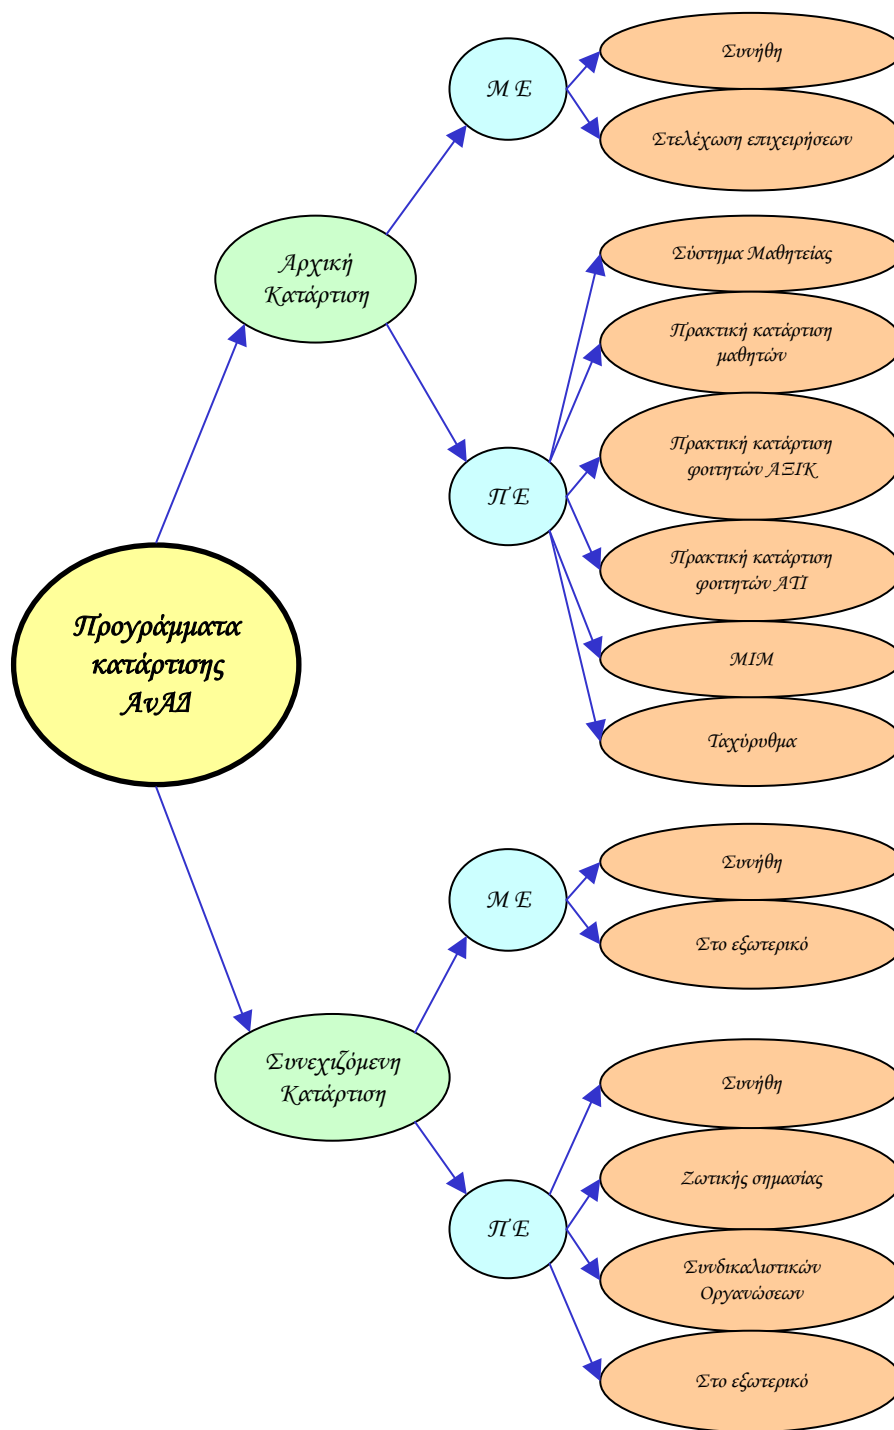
Προγράμματα κατάρτισης ΑνΑΔ

Αρχική Κατάρτιση

Μ Ε

Συνήθη

Στελέχωση επιχειρήσεων

Π Ε

Σύστημα Μαθητείας

Πρακτική κατάρτιση μαθητών

Πρακτική κατάρτιση φοιτητών ΑΞΙΚ

Πρακτική κατάρτιση φοιτητών ΑΤΙ

ΜΙΜ

Ταχύρυθμα

Συνεχιζόμενη Κατάρτιση

Μ Ε

Συνήθη

Στο εξωτερικό

Π Ε

Συνήθη

Ζωτικής σημασίας

Συνδικαλιστικών Οργανώσεων

Στο εξωτερικό